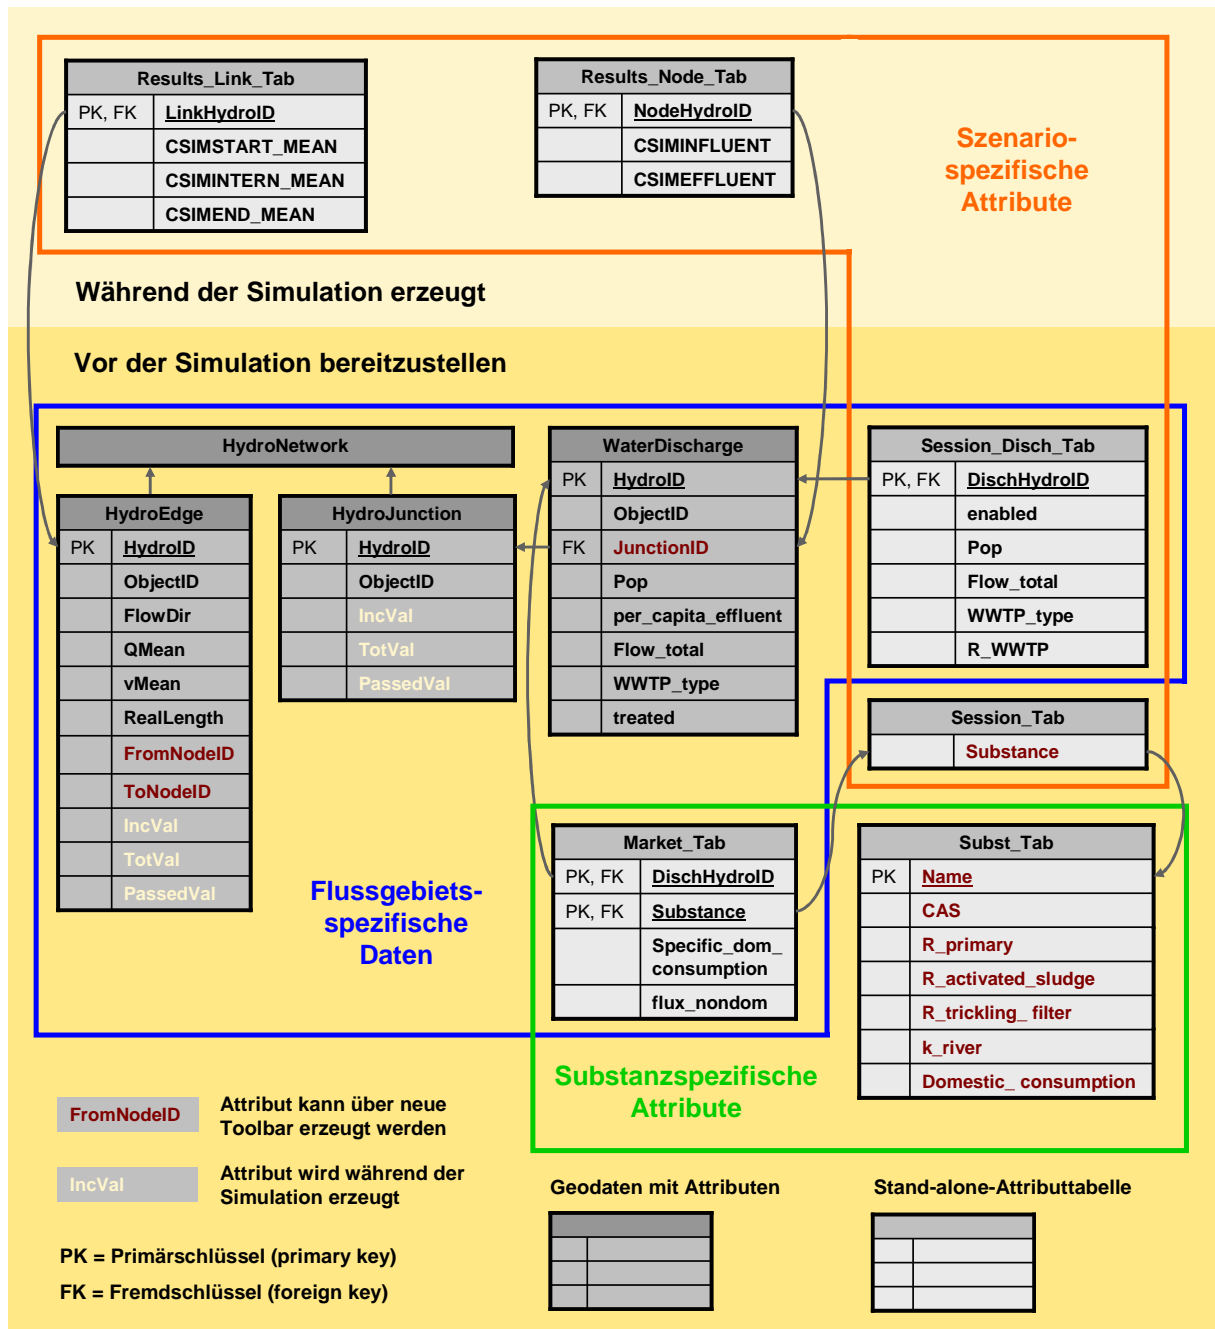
| Results_Link_Tab | |
|---|---|
| PK, FK | LinkHydroID |
| | CSIMSTART_MEAN |
| | CSIMINTERN_MEAN |
| | CSIMEND_MEAN |

| Results_Node_Tab | |
|---|---|
| PK, FK | NodeHydroID |
| | CSIMINFLUENT |
| | CSIMEFFLUENT |

Szenario-spezifische Attribute

Während der Simulation erzeugt

Vor der Simulation bereitzustellen

HydroNetwork

| HydroEdge | |
|---|---|
| PK | HydroID |
| | ObjectID |
| | FlowDir |
| | QMean |
| | vMean |
| | RealLength |
| | FromNodeID |
| | ToNodeID |
| | IncVal |
| | TotVal |
| | PassedVal |

| HydroJunction | |
|---|---|
| PK | HydroID |
| | ObjectID |
| | IncVal |
| | TotVal |
| | PassedVal |

| WaterDischarge | |
|---|---|
| PK | HydroID |
| | ObjectID |
| FK | JunctionID |
| | Pop |
| | per_capita_effluent |
| | Flow_total |
| | WWTP_type |
| | treated |

| Session_Disch_Tab | |
|---|---|
| PK, FK | DischHydroID |
| | enabled |
| | Pop |
| | Flow_total |
| | WWTP_type |
| | R_WWTP |

| Session_Tab | |
|---|---|
| | Substance |

Flussgebiets-spezifische Daten

| Market_Tab | |
|---|---|
| PK, FK | DischHydroID |
| PK, FK | Substance |
| | Specific_dom_consumption |
| | flux_nondom |

| Subst_Tab | |
|---|---|
| PK | Name |
| | CAS |
| | R_primary |
| | R_activated_sludge |
| | R_trickling_filter |
| | k_river |
| | Domestic_consumption |

Substanzspezifische Attribute

FromNodeID Attribut kann über neue Toolbar erzeugt werden

IncVal Attribut wird während der Simulation erzeugt

PK = Primärschlüssel (primary key)

FK = Fremdschlüssel (foreign key)

Geodaten mit Attributen

Stand-alone-Attributtabelle